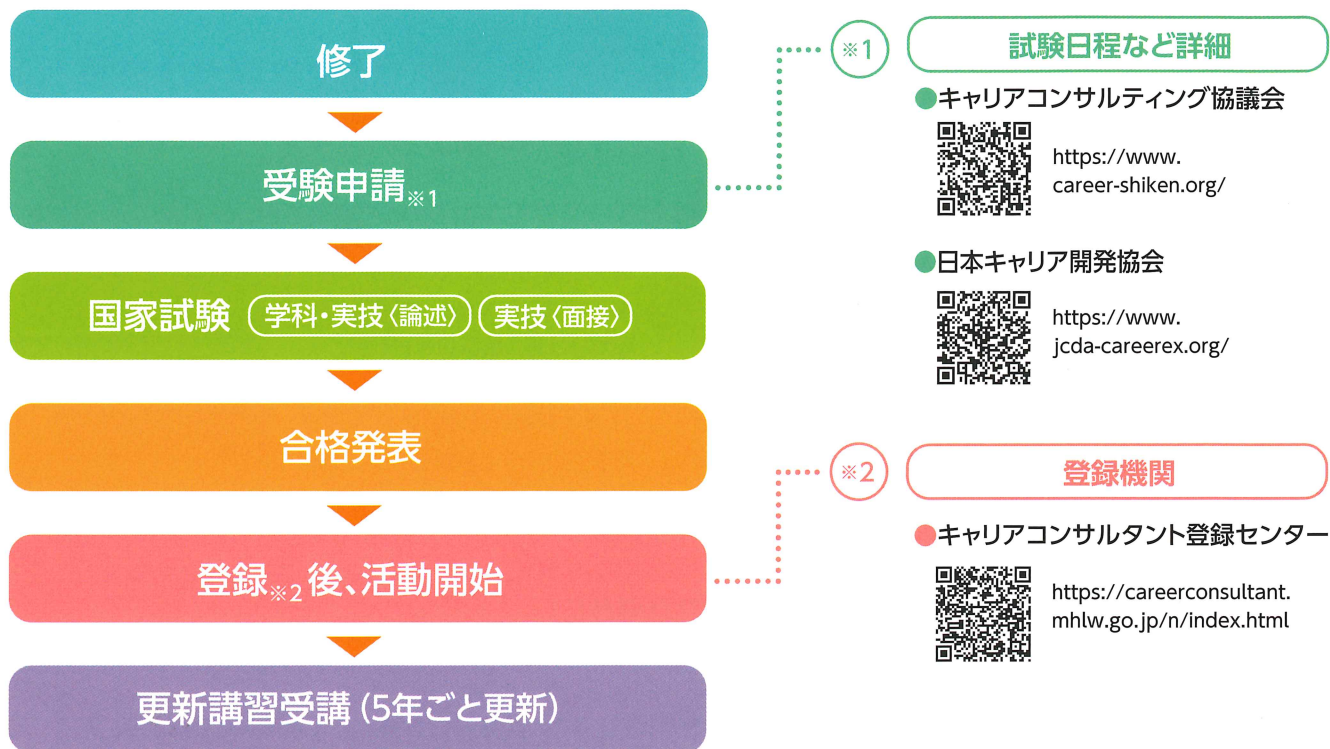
修了

受験申請※1

国家試験 学科・実技〈論述〉 実技〈面接〉

合格発表

登録※2後、活動開始

更新講習受講（5年ごと更新）

※1 試験日程など詳細

●キャリアコンサルティング協議会
https://www.career-shiken.org/

●日本キャリア開発協会
https://www.jcda-careerex.org/

※2 登録機関

●キャリアコンサルタント登録センター
https://careerconsultant.mhlw.go.jp/n/index.html